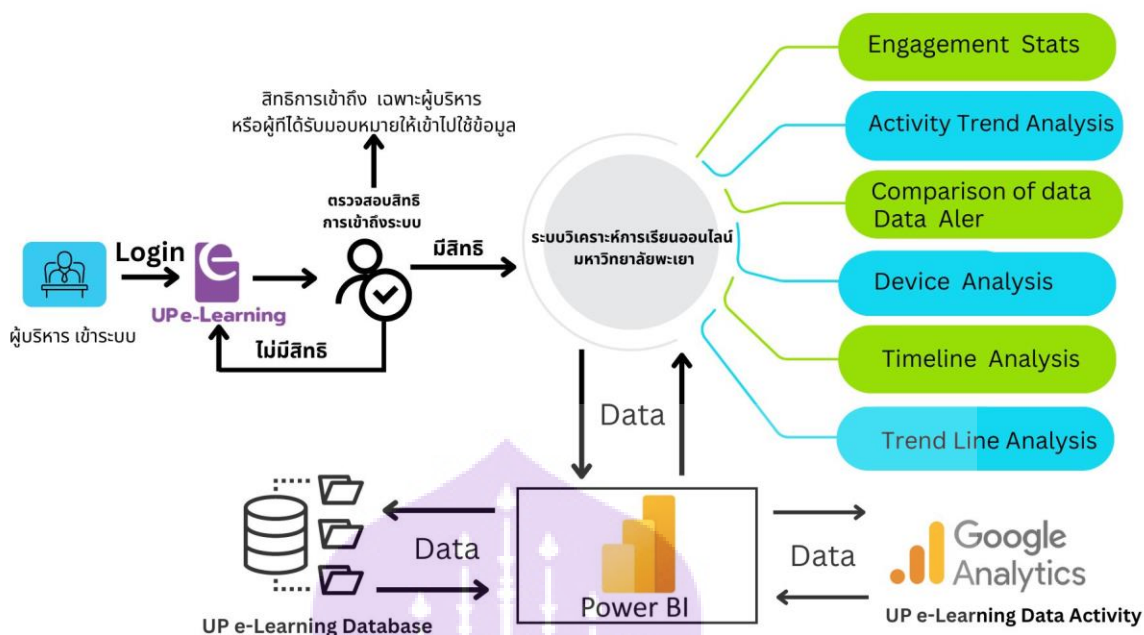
สิทธิการเข้าถึง เฉพาะผู้บริหาร หรือผู้ที่ได้รับมอบหมายให้เข้าไปใช้ข้อมูล

Login

ผู้บริหาร เข้าระบบ

UP e-Learning

ตรวจสอบสิทธิ การเข้าถึงระบบ

มีสิทธิ

ไม่มีสิทธิ

ระบบวิเคราะห์การเรียนออนไลน์ มหาวิทยาลัยพะเยา

Engagement Stats

Activity Trend Analysis

Comparison of data Data Aler

Device Analysis

Timeline Analysis

Trend Line Analysis

Data

Data

Power BI

Data

Google Analytics

UP e-Learning Database

UP e-Learning Data Activity